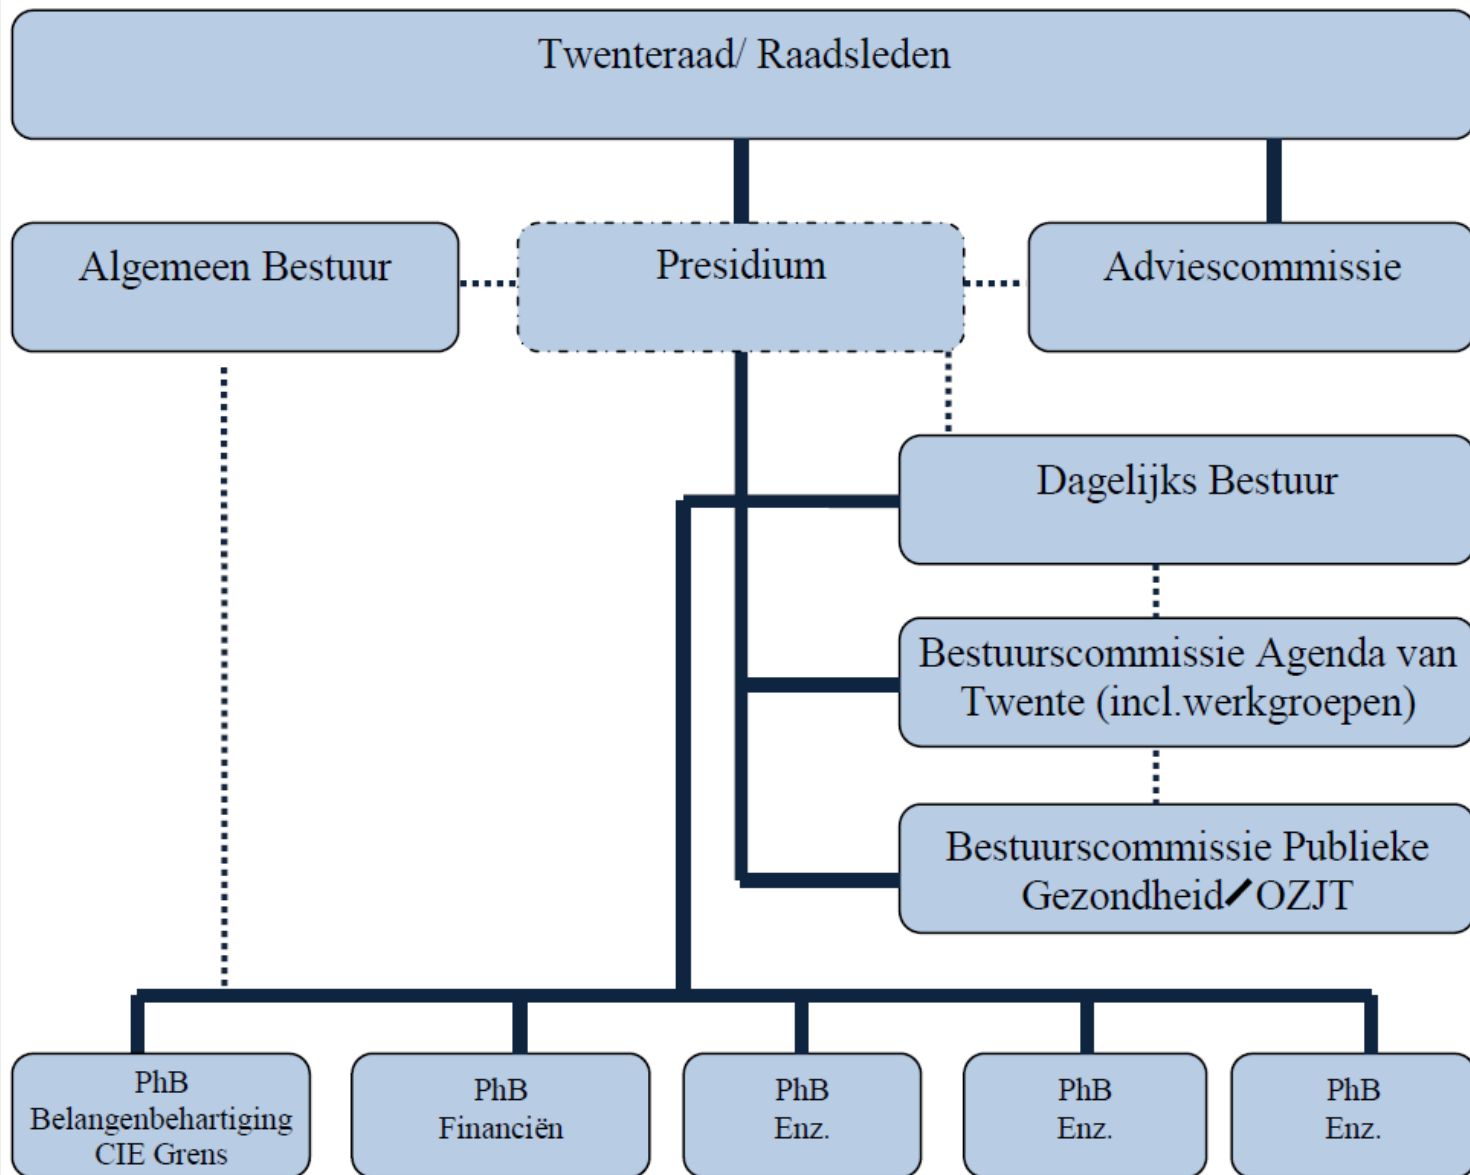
Twenteraad/ Raadsleden

Algemeen Bestuur

Presidium

Adviescommissie

Dagelijks Bestuur

Bestuurscommissie Agenda van Twente (incl.werkgroepen)

Bestuurscommissie Publieke Gezondheid/OZJT

PhB Belangenbehartiging CIE Grens

PhB Financiën

PhB Enz.

PhB Enz.

PhB Enz.